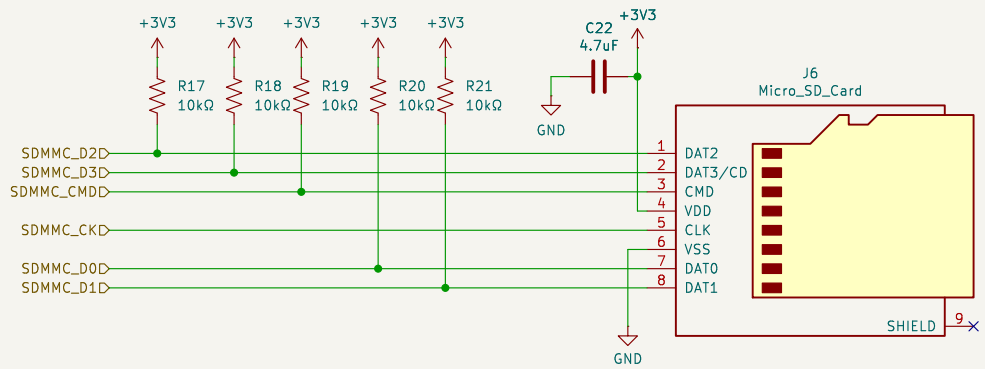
+3V3 +3V3 +3V3 +3V3 +3V3

C22
4.7uF
+3V3

R17
10kΩ
R18
10kΩ
R19
10kΩ
R20
10kΩ
R21
10kΩ

GND

J6
Micro_SD_Card

SDMMC_D2
SDMMC_D3
SDMMC_CMD
SDMMC_CK
SDMMC_D0
SDMMC_D1

1 DAT2
2 DAT3/CD
3 CMD
4 VDD
5 CLK
6 VSS
7 DAT0
8 DAT1

SHIELD 9

GND